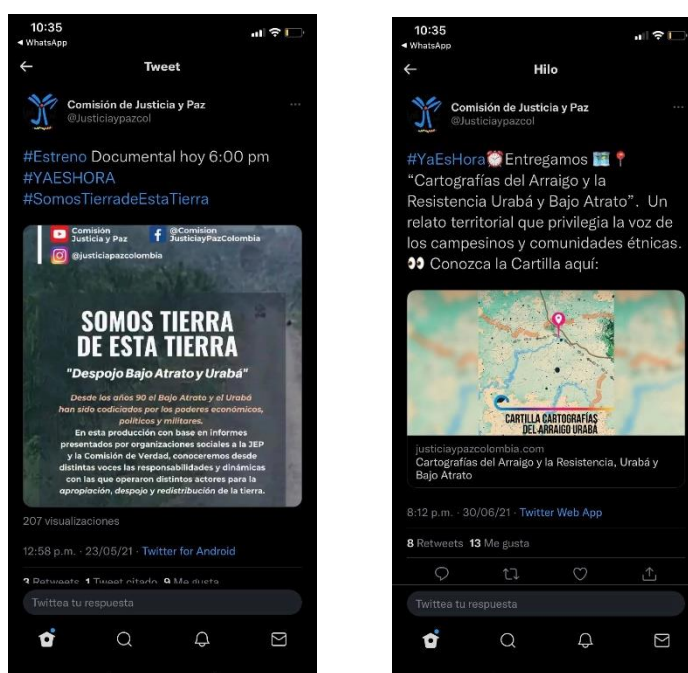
10:35
◂ WhatsApp

Tweet

Comisión de Justicia y Paz
@Justiciaypazcol

#Estreno Documental hoy 6:00 pm
#YAESHORA
#SomosTierradeEstaTierra

Comisión Justicia y Paz
@Comision JusticiayPazColombia
@justiciapazcolombia

SOMOS TIERRA DE ESTA TIERRA
"Despojo Bajo Atrato y Urabá"

Desde los años 90 el Bajo Atrato y el Urabá han sido codiciados por los poderes económicos, políticos y militares.
En esta producción con base en informes presentados por organizaciones sociales a la JEP y la Comisión de Verdad, conoceremos desde distintas voces las responsabilidades y dinámicas con las que operaron distintos actores para la apropiación, despojo y redistribución de la tierra.

207 visualizaciones

12:58 p.m. · 23/05/21 · Twitter for Android

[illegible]

Twittea tu respuesta

10:35
◂ WhatsApp

Hilo

Comisión de Justicia y Paz
@Justiciaypazcol

#YaEsHora⏰Entregamos 🗺📍 "Cartografías del Arraigo y la Resistencia Urabá y Bajo Atrato". Un relato territorial que privilegia la voz de los campesinos y comunidades étnicas. 👀 Conozca la Cartilla aquí:

CARTILLA CARTOGRAFÍAS DEL ARRAIGO URABÁ

justiciaypazcolombia.com
Cartografías del Arraigo y la Resistencia, Urabá y Bajo Atrato

8:12 p.m. · 30/06/21 · Twitter Web App

8 Retweets 13 Me gusta

Twittea tu respuesta